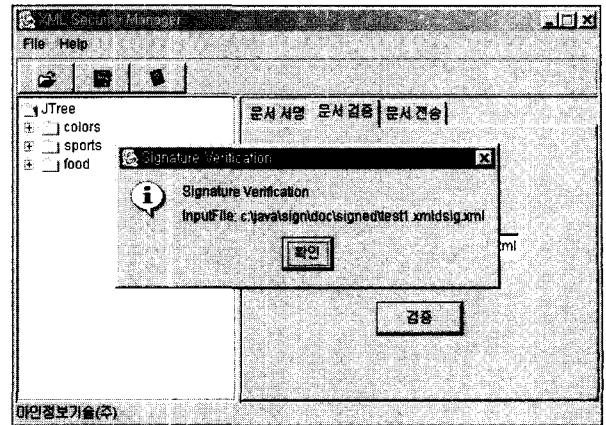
XML Security Manager
File Help
JTree
colors
sports
food
문서 서명 문서 검증 문서 전송
Signature Verification
Signature Verification
InputFile: c:\java\sign\doc\signed\test1.xmldsig.xml
확인
ml
검증
마인정보기술(주)